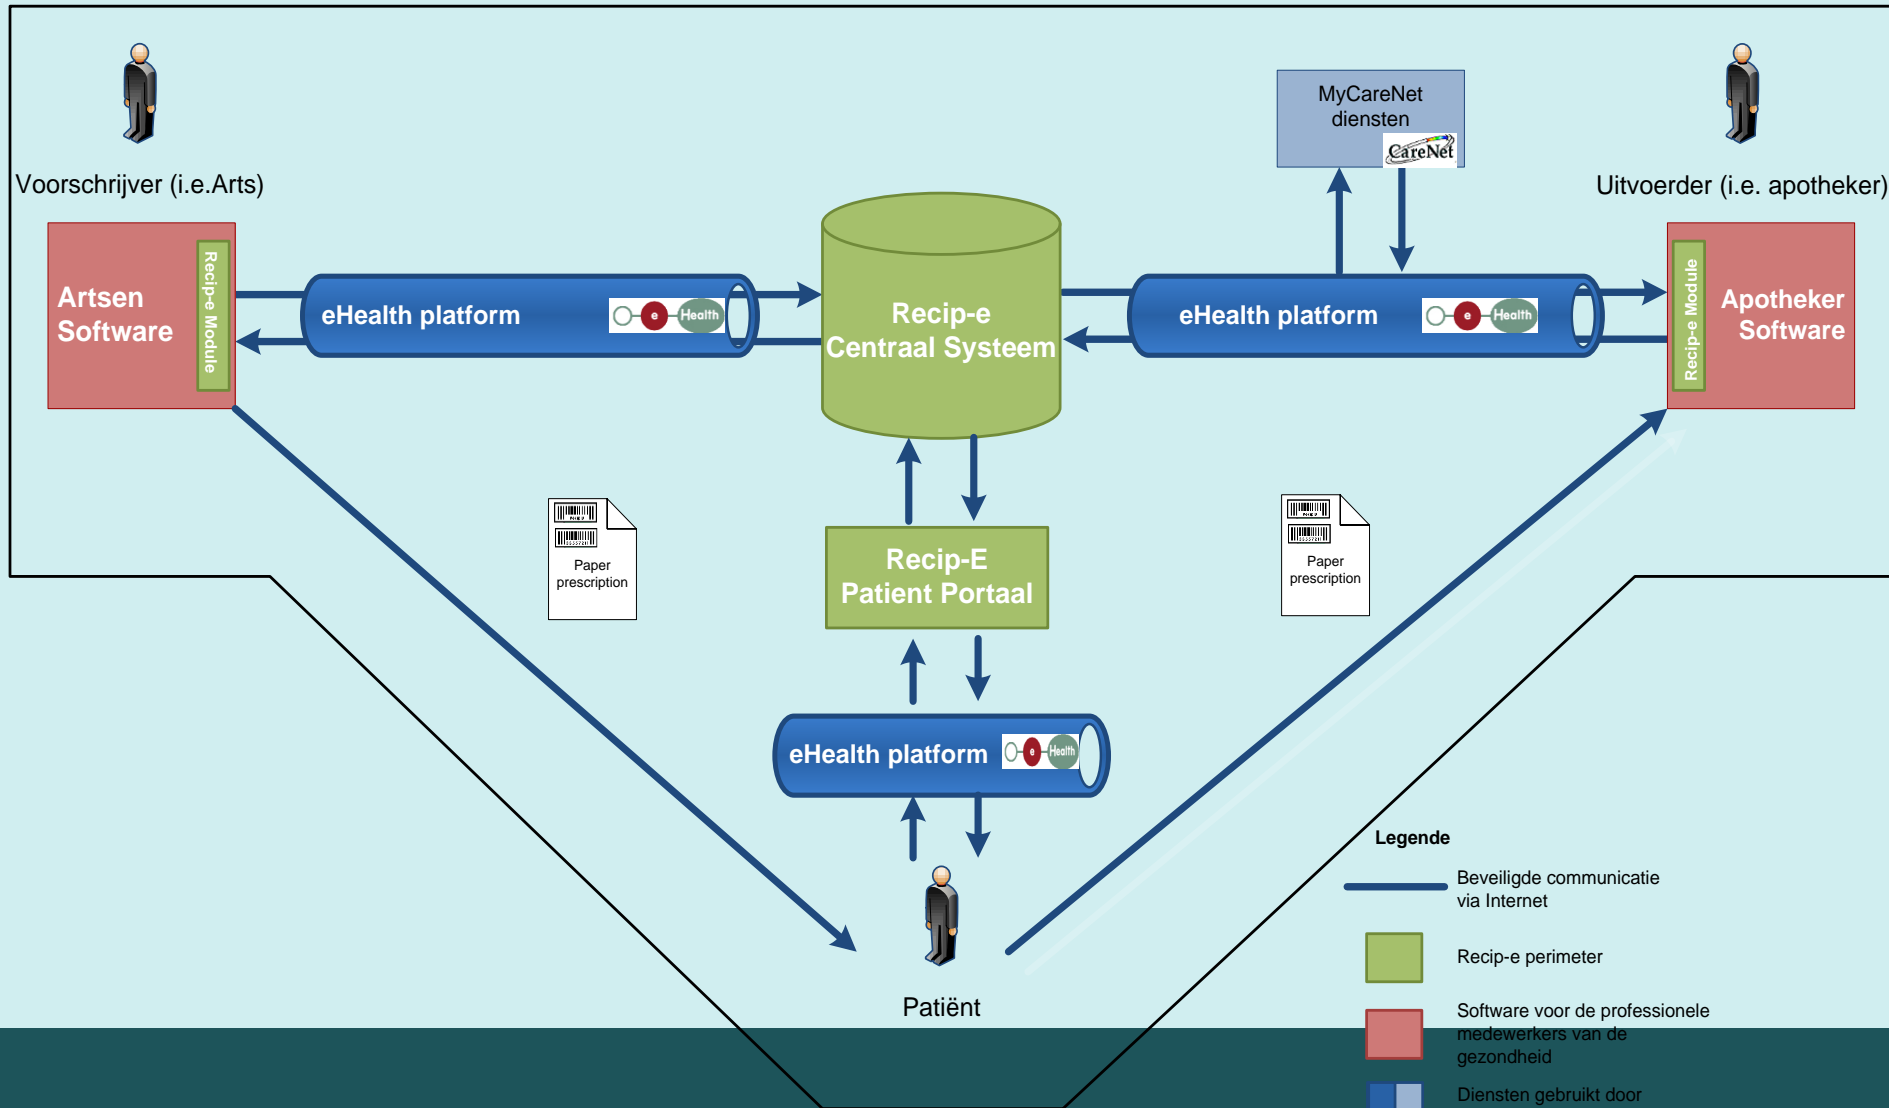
Voorschrijver (i.e.Arts)

MyCareNet diensten

CareNet

Uitvoerder (i.e. apotheker)

Artsen Software

Recip-e Module

eHealth platform

e Health

Recip-e Centraal Systeem

eHealth platform

e Health

Recip-e Module

Apotheker Software

Paper prescription

Recip-E Patient Portaal

Paper prescription

eHealth platform

e Health

Patiënt

Legende

Beveiligde communicatie via Internet

Recip-e perimeter

Software voor de professionele medewerkers van de gezondheid

Diensten gebruikt door